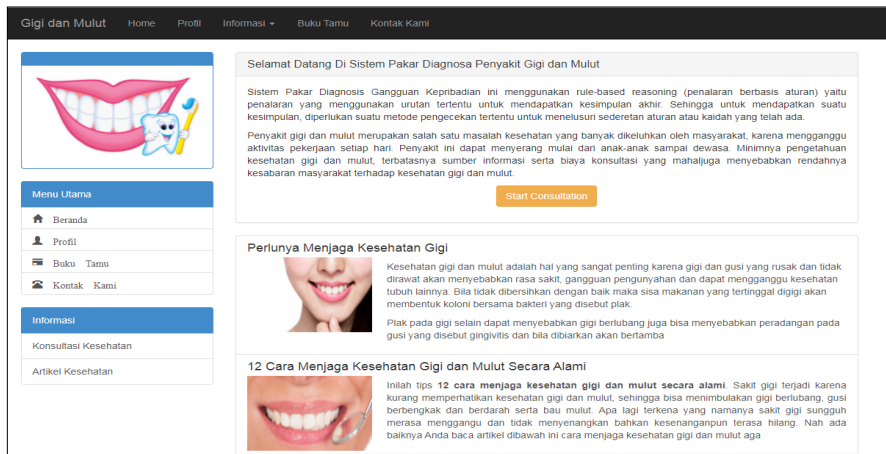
Gigi dan Mulut Home Profil Informasi ▾ Buku Tamu Kontak Kami

Menu Utama

Beranda

Profil

Buku Tamu

Kontak Kami

Informasi

Konsultasi Kesehatan

Artikel Kesehatan

Selamat Datang Di Sistem Pakar Diagnosa Penyakit Gigi dan Mulut

Sistem Pakar Diagnosis Gangguan Kepribadian ini menggunakan rule-based reasoning (penalaran berbasis aturan) yaitu penalaran yang menggunakan urutan tertentu untuk mendapatkan kesimpulan akhir. Sehingga untuk mendapatkan suatu kesimpulan, diperlukan suatu metode pengecekan tertentu untuk menelusuri sederetan aturan atau kaidah yang telah ada.

Penyakit gigi dan mulut merupakan salah satu masalah kesehatan yang banyak dikeluhkan oleh masyarakat, karena mengganggu aktivitas pekerjaan setiap hari. Penyakit ini dapat menyerang mulai dari anak-anak sampai dewasa. Minimnya pengetahuan kesehatan gigi dan mulut, terbatasnya sumber informasi serta biaya konsultasi yang mahaljuga menyebabkan rendahnya kesabaran masyarakat terhadap kesehatan gigi dan mulut.

Start Consultation

Perlunya Menjaga Kesehatan Gigi

Kesehatan gigi dan mulut adalah hal yang sangat penting karena gigi dan gusi yang rusak dan tidak dirawat akan menyebabkan rasa sakit, gangguan pengunyahan dan dapat mengganggu kesehatan tubuh lainnya. Bila tidak dibersihkan dengan baik maka sisa makanan yang tertinggal digigi akan membentuk koloni bersama bakteri yang disebut plak.

Plak pada gigi selain dapat menyebabkan gigi berlubang juga bisa menyebabkan peradangan pada gusi yang disebut gingivitis dan bila dibiarkan akan bertamba

12 Cara Menjaga Kesehatan Gigi dan Mulut Secara Alami

Inilah tips 12 cara menjaga kesehatan gigi dan mulut secara alami. Sakit gigi terjadi karena kurang memperhatikan kesehatan gigi dan mulut, sehingga bisa menimbulakan gigi berlubang, gusi berbengkak dan berdarah serta bau mulut. Apa lagi terkena yang namanya sakit gigi sungguh merasa menggangu dan tidak menyenangkan bahkan kesenanganpun terasa hilang. Nah ada baiknya Anda baca artikel dibawah ini cara menjaga kesehatan gigi dan mulut aga